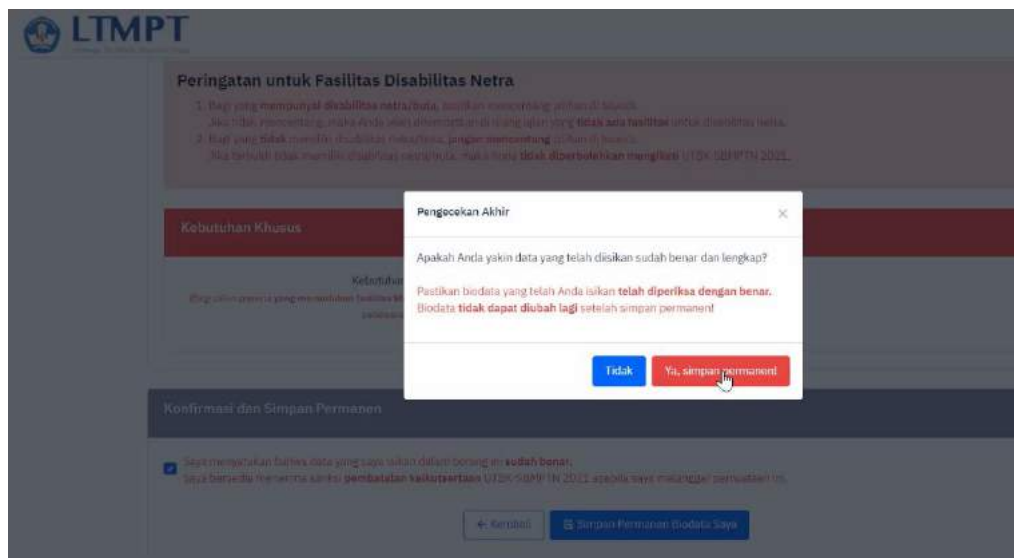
LTMPT

Peringatan untuk Fasilitas Disabilitas Netra

1. Bagi yang memiliki disabilitas netra/buta, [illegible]
Jika tidak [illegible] tidak ada fasilitas untuk disabilitas netra.
2. Bagi yang tidak memiliki disabilitas netra/buta, jangan mencentang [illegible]
Jika ternyata tidak memiliki disabilitas netra/buta, maka Anda tidak diperbolehkan mengikuti UTBK-SBMPTN 2021.

Kebutuhan Khusus

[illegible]

Pengecekan Akhir

Apakah Anda yakin data yang telah disikan sudah benar dan lengkap?

Pastikan biodata yang telah Anda isikan telah diperiksa dengan benar. Biodata tidak dapat diubah lagi setelah simpan permanen!

Tidak

Ya, simpan permanen!

Konfirmasi dan Simpan Permanen

Saya menyatakan bahwa data yang saya isikan dalam borang ini sudah benar.
Saya bersedia menerima sanksi pembatalan keikutsertaan UTBK-SBMPTN 2021 apabila saya melanggar pernyataan ini.

← Kembali

Simpan Permanen Biodata Saya